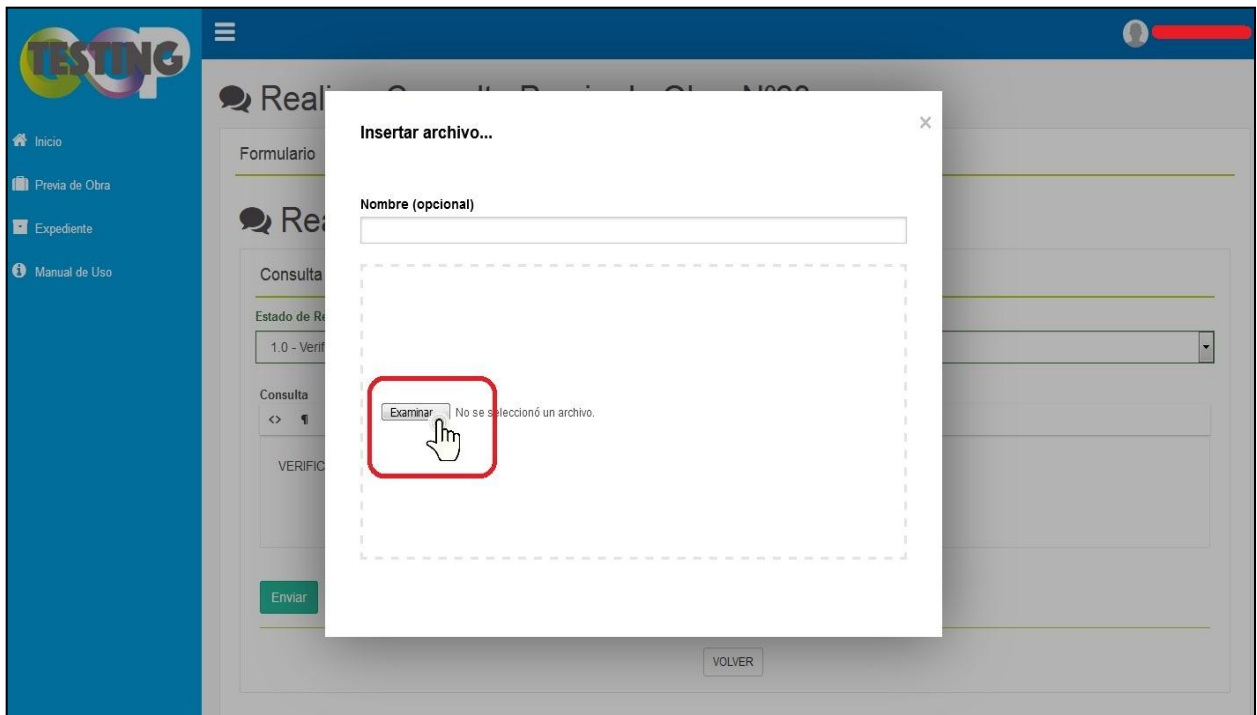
TESTING

Inicio
Previa de Obra
Expediente
Manual de Uso

Real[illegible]

Formulario

Rea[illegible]

Consulta

Estado de Re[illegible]

1.0 - Verif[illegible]

Consulta

VERIFIC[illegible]

Enviar

VOLVER

Insertar archivo...

×

Nombre (opcional)

Examinar No se seleccionó un archivo.